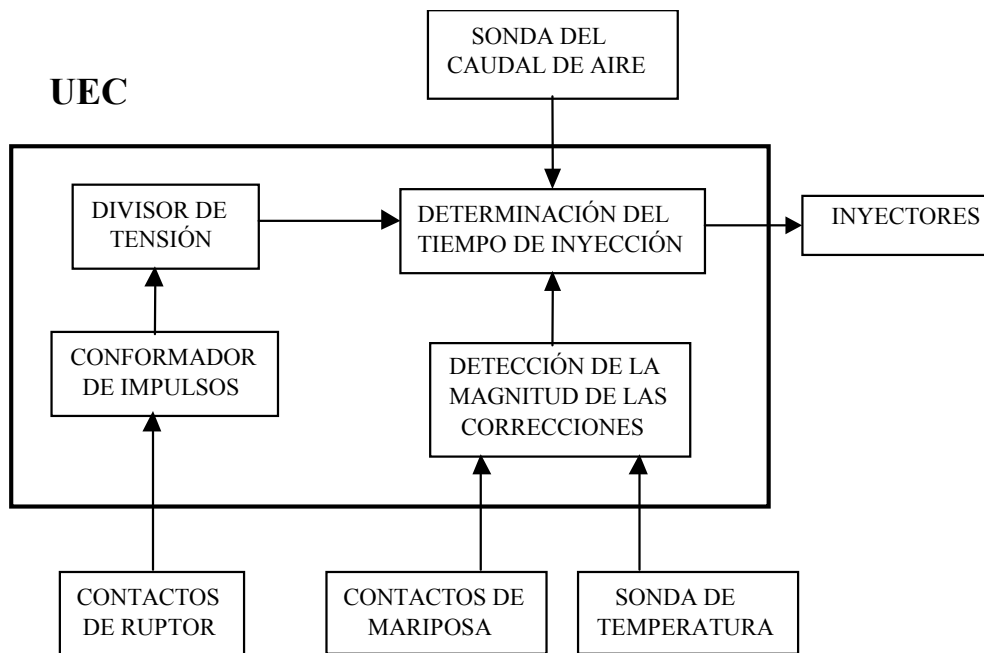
SONDA DEL CAUDAL DE AIRE

UEC

DIVISOR DE TENSIÓN

DETERMINACIÓN DEL TIEMPO DE INYECCIÓN

INYECTORES

CONFORMADOR DE IMPULSOS

DETECCIÓN DE LA MAGNITUD DE LAS CORRECCIONES

CONTACTOS DE RUPTOR

CONTACTOS DE MARIPOSA

SONDA DE TEMPERATURA